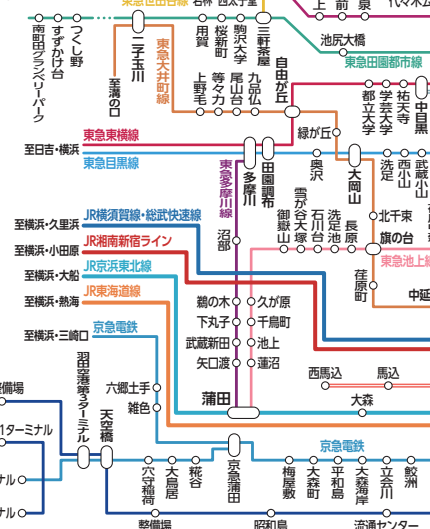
東急田園都市線
南町田グランベリーパーク
すずかけ台
つくし野
二子玉川
溝の口
用賀
桜新町
駒沢大学
三軒茶屋
池尻大橋
東急田園都市線
東急大井町線
上野毛
等々力
尾山台
九品仏
自由が丘
都立大学
学芸大学
祐天寺
中目黒
緑が丘
東急東横線
至日吉・横浜
東急目黒線
奥沢
大岡山
洗足
西小山
武蔵小山
東急多摩川線
多摩川
田園調布
雪が谷大塚
御嶽山
石川台
洗足池
長原
北千束
旗の台
至横浜・久里浜
JR横須賀線・総武快速線
至横浜・小田原
JR湘南新宿ライン
沼部
東急池上線
荏原町
中延
至横浜・大船
JR京浜東北線
至横浜・熱海
JR東海道線
鵜の木
久が原
下丸子
千鳥町
武蔵新田
池上
至横浜・三崎口
京急電鉄
矢口渡
蓮沼
羽田空港第3ターミナル
六郷土手
雑色
蒲田
西馬込
馬込
大森
天空橋
京急蒲田
京急電鉄
穴守稲荷
大鳥居
糀谷
梅屋敷
大森町
平和島
大森海岸
立会川
鮫洲
整備場
昭和島
流通センター
ターミナル
ナル
前
上
代々木上
石神
西太子堂
東急世田谷線